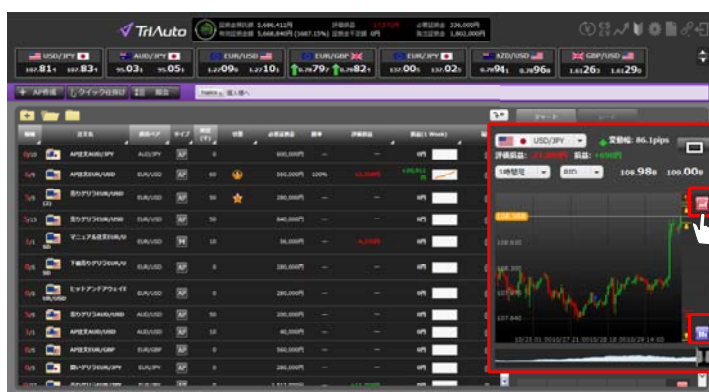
TriAuto

USD/JPY 107.81 107.83
AUD/JPY 95.03 95.05
EUR/USD 1.27096 1.27101
EUR/GBP 0.78797 0.78825
EUR/JPY 137.00 137.02
NZD/USD 0.78941 0.78968
GBP/USD 1.61263 1.61290

AP作成 クイック注文 報告

USD/JPY 変動幅: 86.1pips
評価損益: 損益: +600円
1時間足 80
108.98 100.00

| | | | AP | | | | | | | |
|---|---|---|---|---|---|---|---|---|---|---|
| | AP注文AUD/USD | AUD/JPY | AP | | | 600,000円 | | | 0円 | |
| | AP注文EUR/USD | EUR/USD | AP | 60 | | 560,000円 | 100% | | | |
| | 売りグリッドEUR/USD | EUR/USD | AP | 50 | | 280,000円 | | | 0円 | |
| | 売りグリッドEUR/USD | EUR/USD | AP | 50 | | 640,000円 | | | 0円 | |
| | マニュアル注文EUR/U | EUR/USD | M | 10 | | 36,000円 | | | 0円 | |
| | 下値売りグリッドEUR/U | EUR/USD | AP | | | 280,000円 | | | 0円 | |
| | ヒットアンドアウェイE | EUR/USD | AP | | | 280,000円 | | | 0円 | |
| | 売りグリッドAUD/USD | AUD/USD | AP | 50 | | 280,000円 | | | 0円 | |
| | AP注文AUD/USD | AUD/USD | AP | 10 | | 40,000円 | | | 0円 | |
| | AP注文EUR/GBP | EUR/GBP | AP | | | 560,000円 | | | 0円 | |
| | 買いグリッドEUR/JPY | EUR/JPY | AP | 50 | | 280,000円 | | | 0円 | |